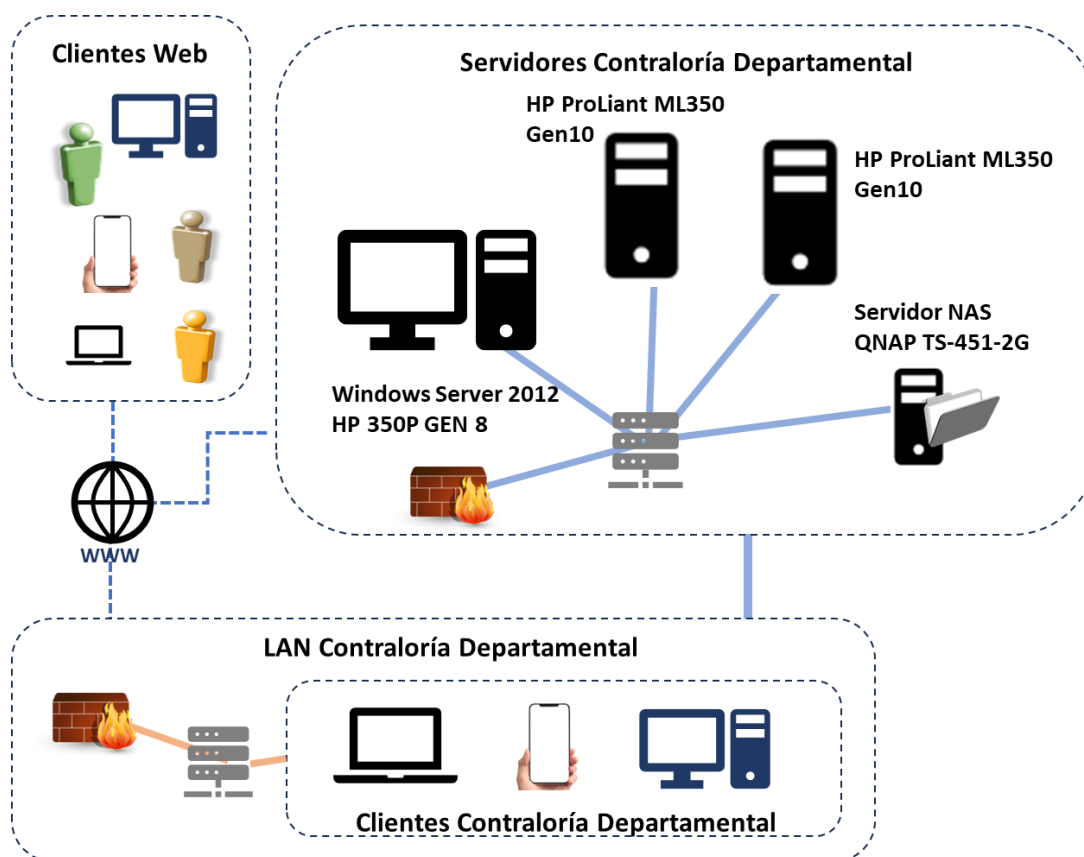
Clientes Web

Servidores Contraloría Departamental

HP ProLiant ML350 Gen10

HP ProLiant ML350 Gen10

Servidor NAS QNAP TS-451-2G

Windows Server 2012 HP 350P GEN 8

WWW

LAN Contraloría Departamental

Clientes Contraloría Departamental